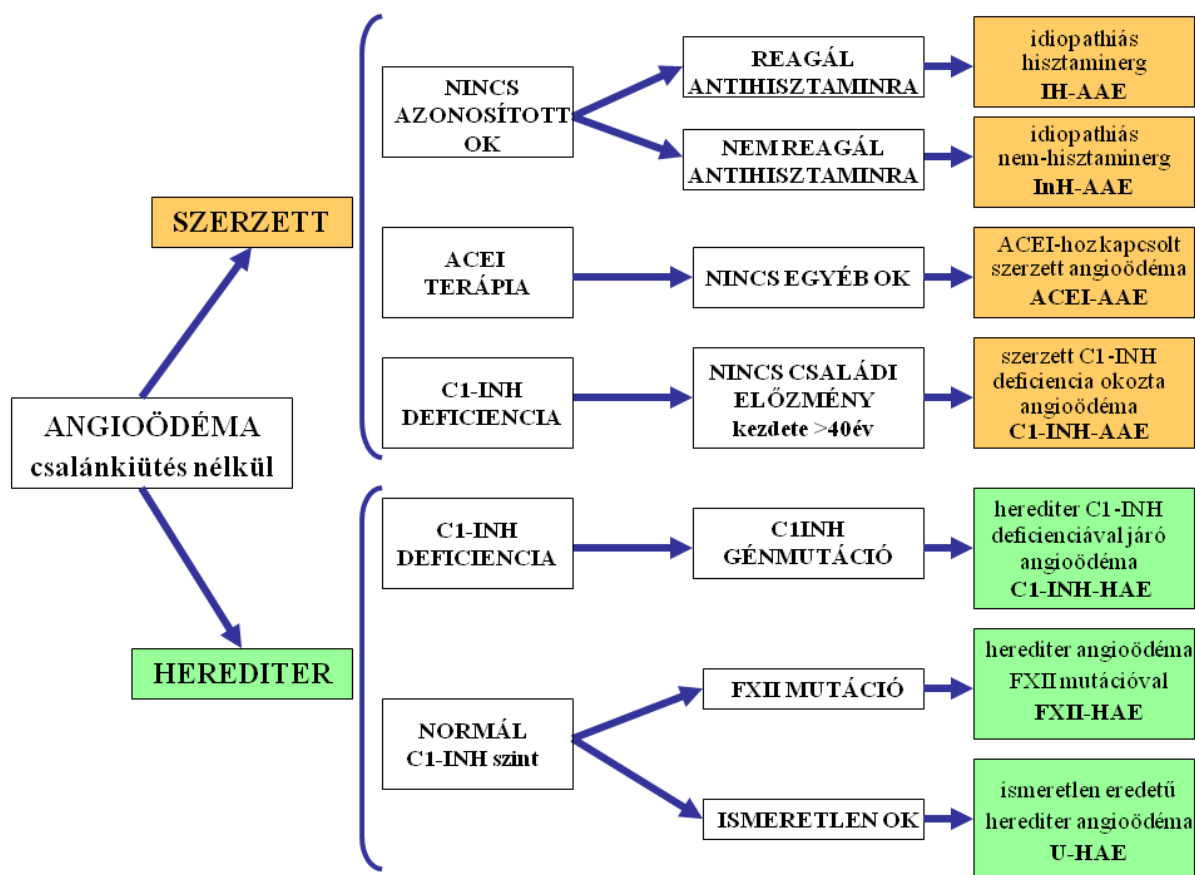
ANGIOÖDÉMA
csalánkiütés nélkül

SZERZETT

NINCS AZONOSÍTOTT OK

REAGÁL ANTIHISZTAMINRA

idiopathiás hisztaminerg
IH-AAE

NEM REAGÁL ANTIHISZTAMINRA

idiopathiás nem-hisztaminerg
InH-AAE

ACEI TERÁPIA

NINCS EGYÉB OK

ACEI-hoz kapcsolt szerzett angioödéma
ACEI-AAE

C1-INH DEFICIENCIA

NINCS CSALÁDI ELŐZMÉNY
kezdete >40év

szerzett C1-INH deficiencia okozta angioödéma
C1-INH-AAE

HEREDITER

C1-INH DEFICIENCIA

C1INH GÉNMUTÁCIÓ

herediter C1-INH deficienciával járó angioödéma
C1-INH-HAE

NORMÁL C1-INH szint

FXII MUTÁCIÓ

herediter angioödéma FXII mutációval
FXII-HAE

ISMERETLEN OK

ismeretlen eredetű herediter angioödéma
U-HAE